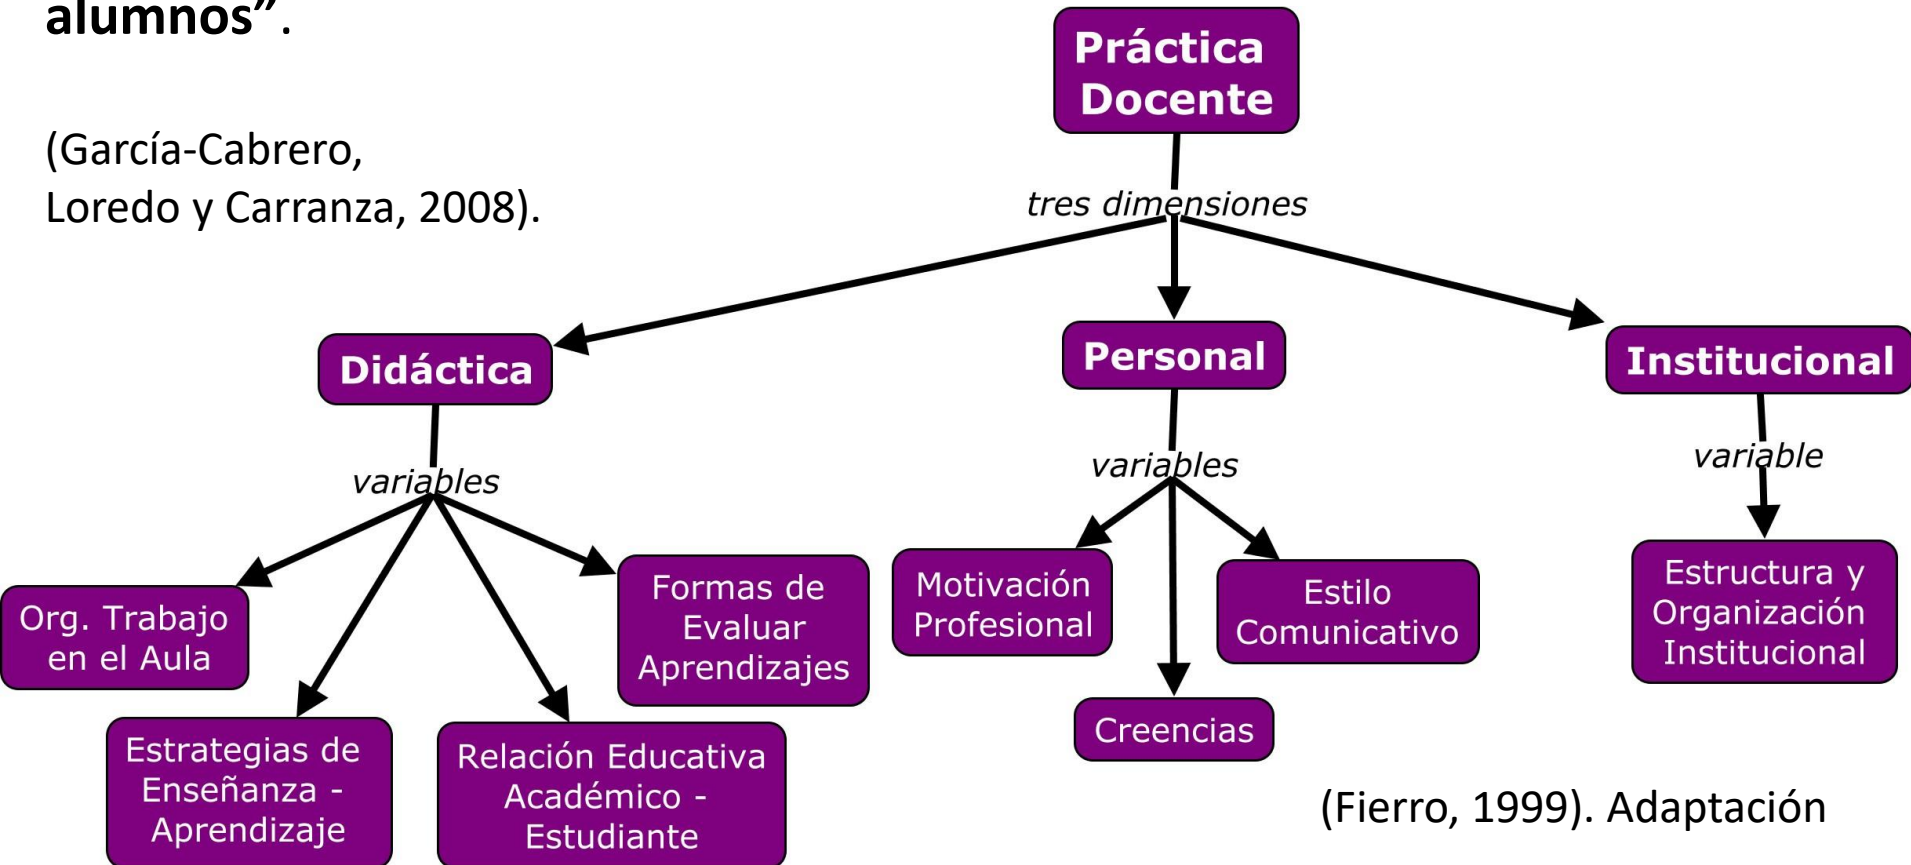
alumnos".

(García-Cabrero, Loredo y Carranza, 2008).

Práctica Docente

tres dimensiones

Didáctica

Personal

Institucional

variables

variables

variable

Org. Trabajo en el Aula

Formas de Evaluar Aprendizajes

Estrategias de Enseñanza - Aprendizaje

Relación Educativa Académico - Estudiante

Motivación Profesional

Estilo Comunicativo

Creencias

Estructura y Organización Institucional

(Fierro, 1999). Adaptación